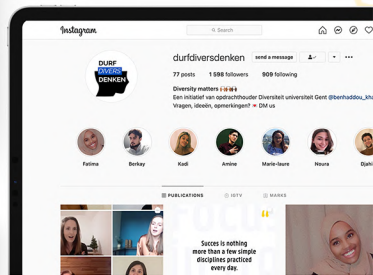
Instagram

Search

durfdiversdenken

send a message

DURF DIVERS DENKEN

77 posts 1 598 followers 909 following

Diversity matters
Een initiatief van opdrachthouder Diversiteit universiteit Gent @benhaddou_kh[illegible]
Vragen, ideeën, opmerkingen? DM us

Fatima Berkay Kedi Amine Marie-laure Noura Djahi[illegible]

PUBLICATIONS IGTV MARKS

FOCU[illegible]

Succes is nothing more than a few simple disciplines practiced every day.